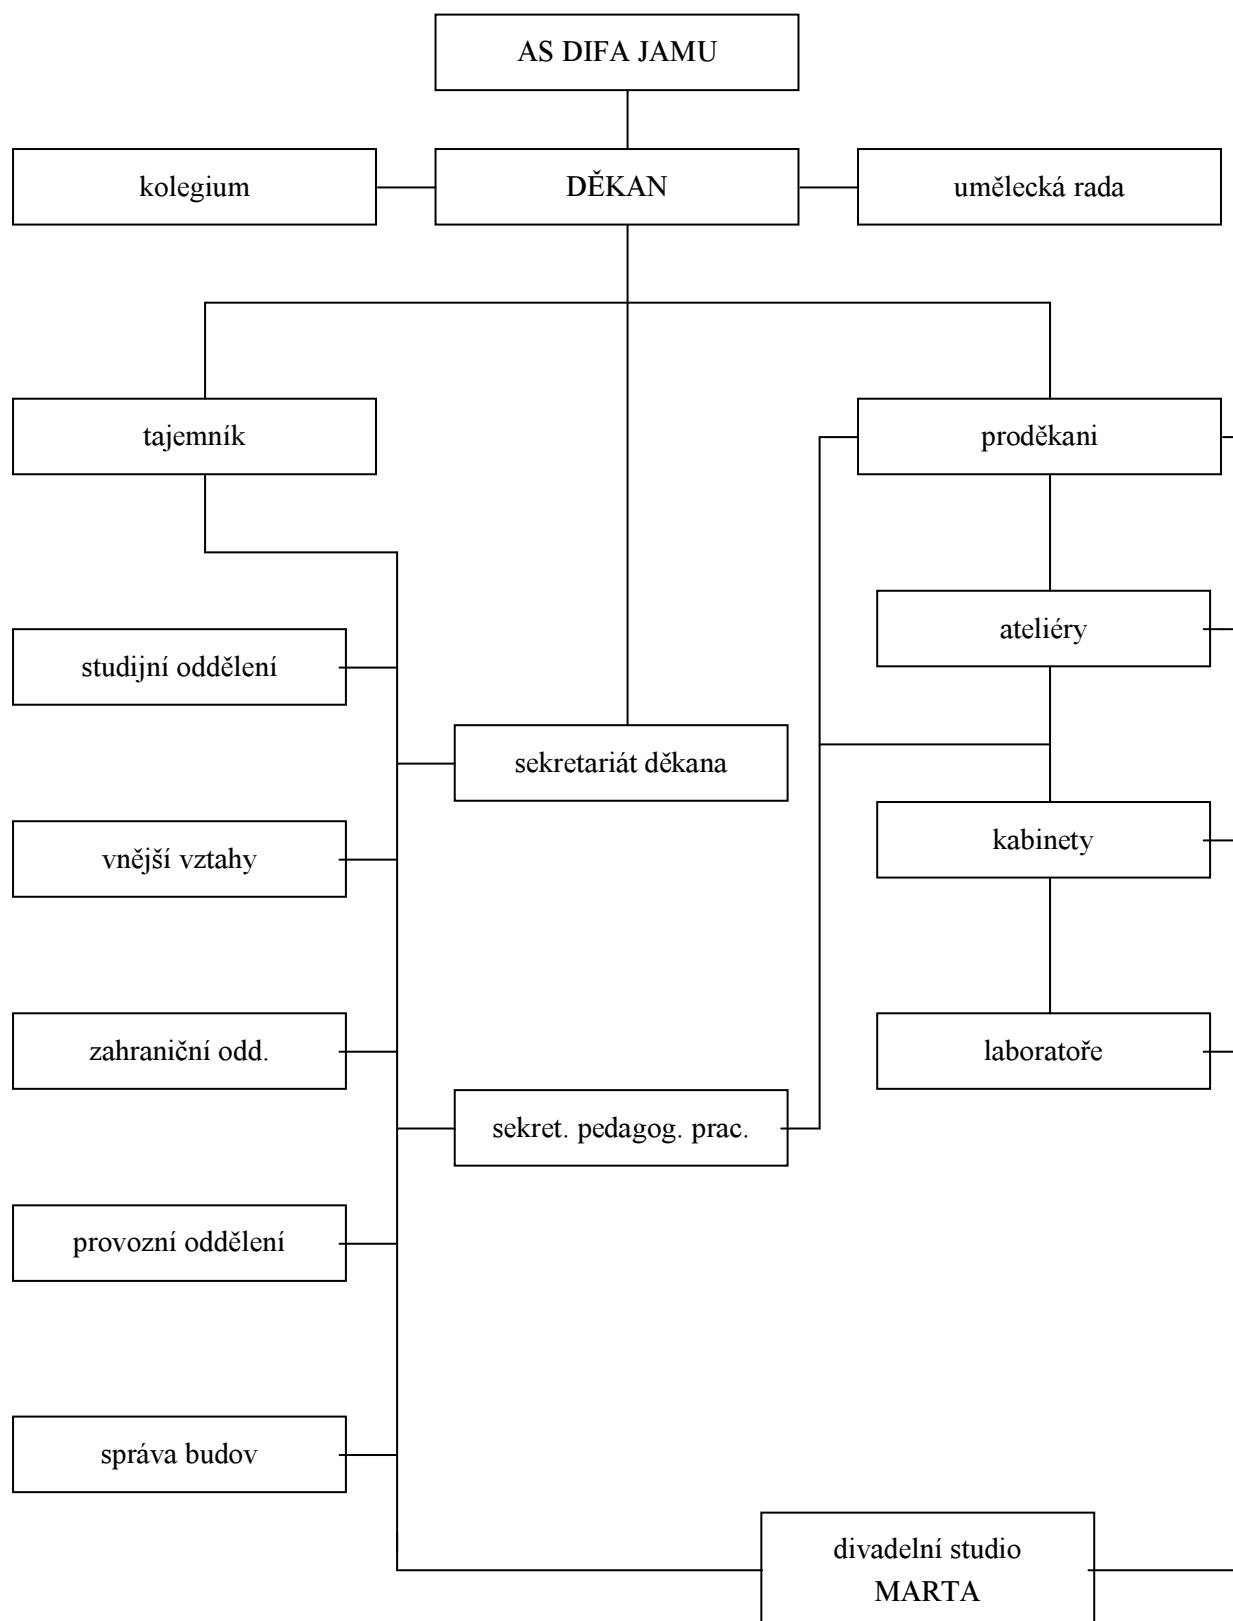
AS DIFA JAMU

kolegium

DĚKAN

umělecká rada

tajemník

proděkani

ateliéry

studijní oddělení

sekretariát děkana

kabinety

vnější vztahy

zahraniční odd.

laboratoře

sekret. pedagog. prac.

provozní oddělení

správa budov

divadelní studio MARTA